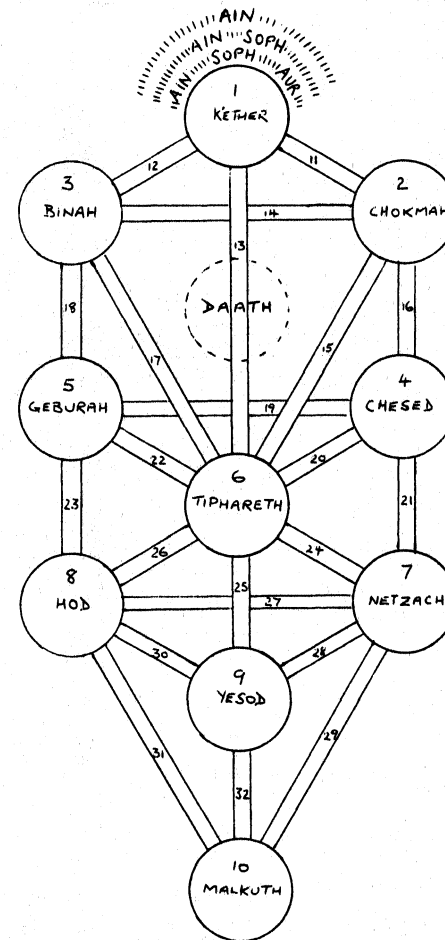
AIN
AIN SOPH
AIN SOPH AUR

1
KETHER

3
BINAH

2
CHOKMAH

12

11

14

13

DAATH

18

16

17

15

5
GEBURAH

4
CHESED

19

22

20

6
TIPHARETH

23

21

26

24

8
HOD

25

27

7
NETZACH

30

28

9
YESOD

31

29

32

10
MALKUTH